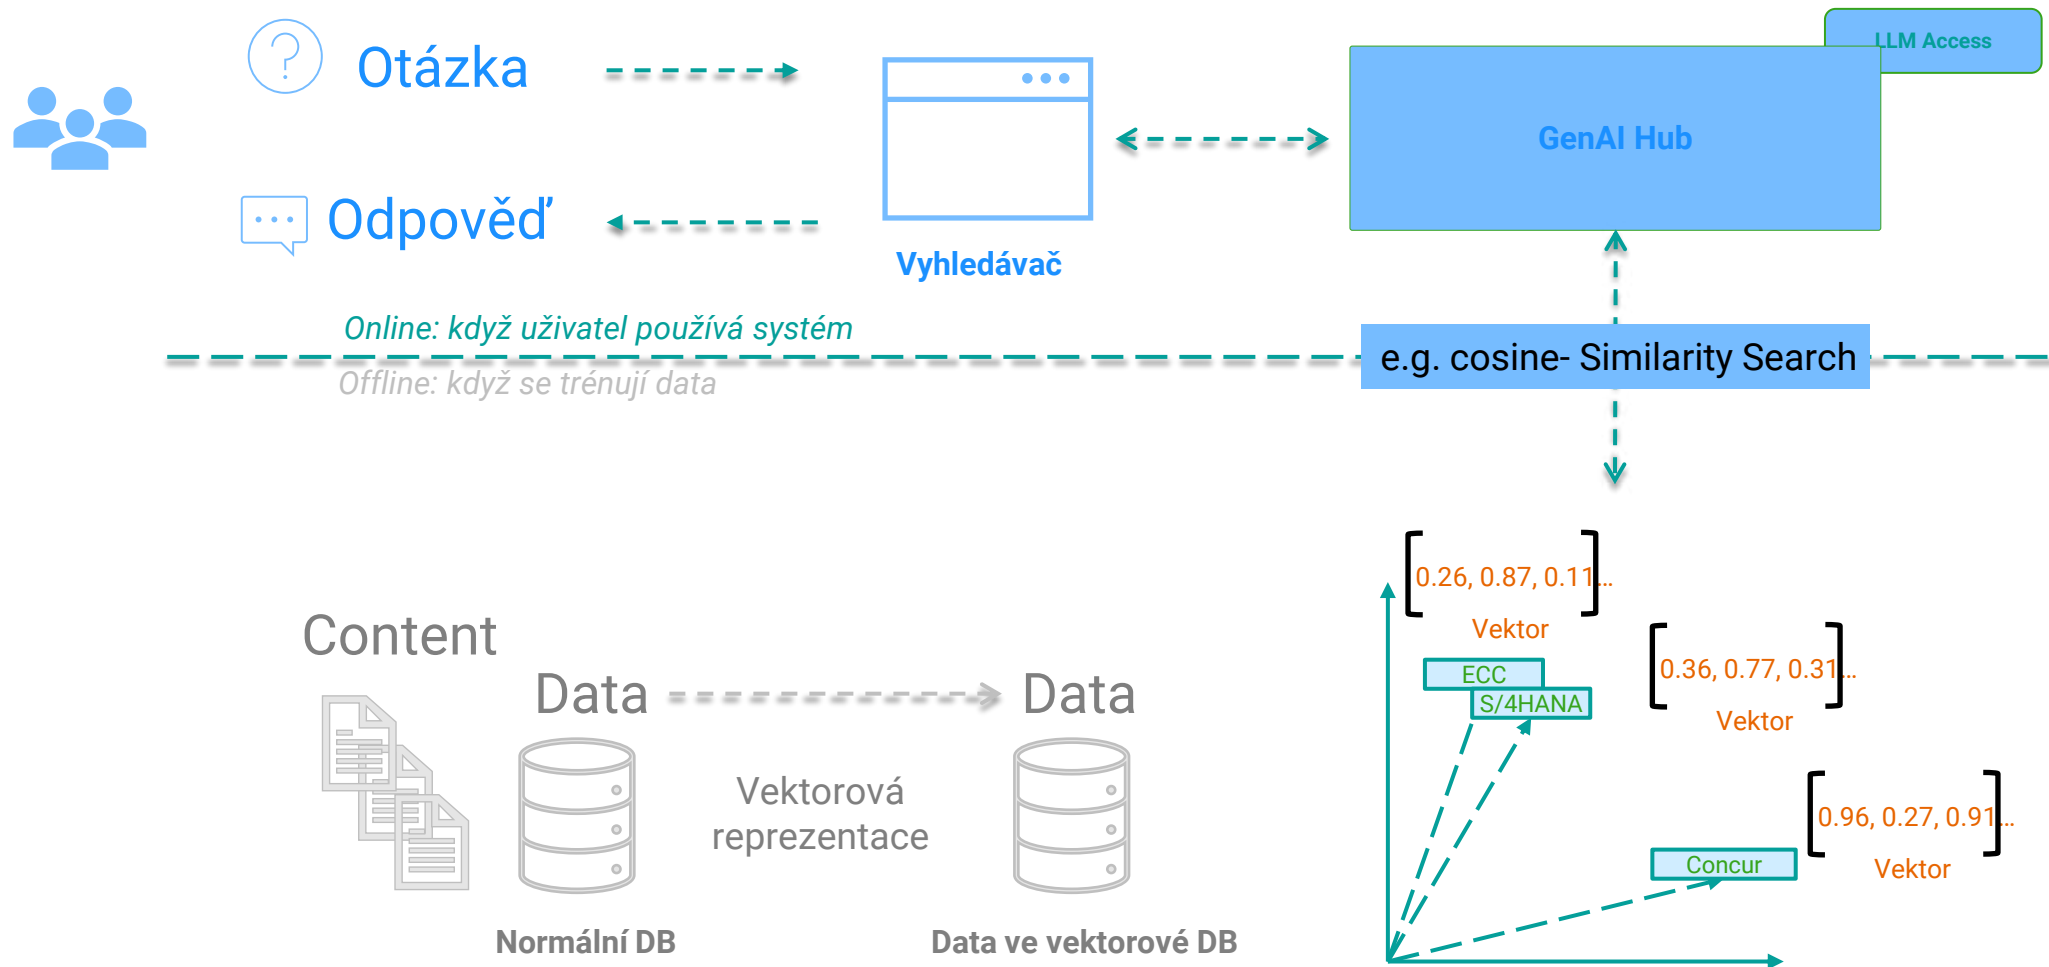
Otázka

Odpověď

Vyhledávač

LLM Access

GenAI Hub

Online: když uživatel používá systém

e.g. cosine- Similarity Search

Offline: když se trénují data

0.26, 0.87, 0.11...
Vektor

0.36, 0.77, 0.31...
Vektor

ECC
S/4HANA

0.96, 0.27, 0.91...
Vektor

Concur

Content

Data

Data

Vektorová reprezentace

Normální DB

Data ve vektorové DB